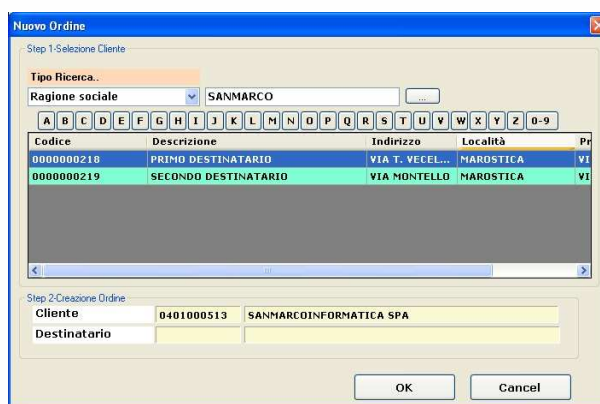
Nuovo Ordine

Step 1-Selezione Cliente

Tipo Ricerca..

Ragione sociale SANMARCO ...

A B C D E F G H I J K L M N O P Q R S T U V W X Y Z 0-9

| Codice | Descrizione | Indirizzo | Località | Pr |
|---|---|---|---|---|
| 0000000218 | PRIMO DESTINATARIO | VIA T. VECEL... | MAROSTICA | VI |
| 0000000219 | SECONDO DESTINATARIO | VIA MONTELLO | MAROSTICA | VI |

Step 2-Creazione Ordine

| Cliente | 0401000513 | SANMARCOINFORMATICA SPA |
|---|---|---|
| Destinatario | | |

OK Cancel